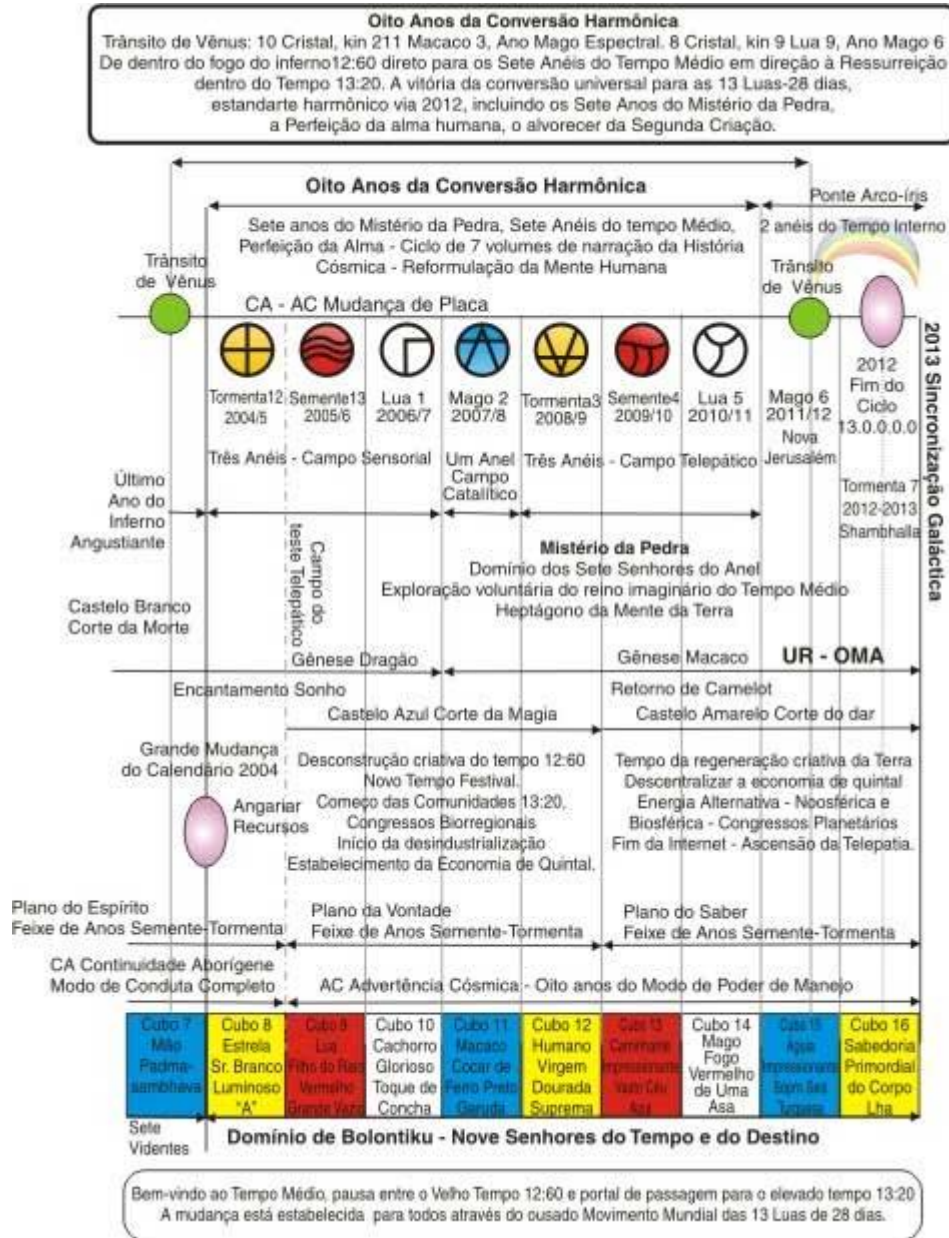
Oito Anos da Conversão Harmônica
Trânsito de Vênus: 10 Cristal, kin 211 Macaco 3, Ano Mago Espectral. 8 Cristal, kin 9 Lua 9, Ano Mago 6
De dentro do fogo do inferno12:60 direto para os Sete Anéis do Tempo Médio em direção à Ressurreição dentro do Tempo 13:20. A vitória da conversão universal para as 13 Luas-28 dias, estandarte harmônico via 2012, incluindo os Sete Anos do Mistério da Pedra, a Perfeição da alma humana, o alvorecer da Segunda Criação.

Oito Anos da Conversão Harmônica

Ponte Arco-íris
2 anéis do Tempo Interno

Sete anos do Mistério da Pedra, Sete Anéis do tempo Médio, Perfeição da Alma - Ciclo de 7 volumes de narração da História Cósmica - Reformulação da Mente Humana

Trânsito de Vênus

Trânsito de Vênus

CA - AC Mudança de Placa

Tormenta12 2004/5
Semente13 2005/6
Lua 1 2006/7
Mago 2 2007/8
Tormenta3 2008/9
Semente4 2009/10
Lua 5 2010/11
Mago 6 2011/12 Nova Jerusalém
2012 Fim do Ciclo 13.0.0.0.0
Tormenta 7 2012-2013 Shambhalla

2013 Sincronização Galáctica

Três Anéis - Campo Sensorial
Um Anel Campo Catalítico
Três Anéis - Campo Telepático

Último Ano do Inferno Angustiante

Campo do teste Telepático

Mistério da Pedra
Domínio dos Sete Senhores do Anel
Exploração voluntária do reino imaginário do Tempo Médio
Heptágono da Mente da Terra

Castelo Branco Corte da Morte

Gênese Dragão
Gênese Macaco
UR - OMA

Encantamento Sonho
Retorno de Camelot

Castelo Azul Corte da Magia
Castelo Amarelo Corte do dar

Grande Mudança do Calendário 2004

Angariar Recursos

Desconstrução criativa do tempo 12:60
Novo Tempo Festival.
Começo das Comunidades 13:20,
Congressos Biorregionais
Início da desindustrialização
Estabelecimento da Economia de Quintal.

Tempo da regeneração criativa da Terra
Descentralizar a economia de quintal
Energia Alternativa - Noosférica e Biosférica - Congressos Planetários
Fim da Internet - Ascensão da Telepatia.

Plano do Espírito
Feixe de Anos Semente-Tormenta
Plano da Vontade
Feixe de Anos Semente-Tormenta
Plano do Saber
Feixe de Anos Semente-Tormenta

CA Continuidade Aborígene
Modo de Conduta Completo
AC Advertência Cósmica - Oito anos do Modo de Poder de Manejo

| Cubo 7 Mão Padmasambhava | Cubo 8 Estrela Sr. Branco Luminoso "A" | Cubo 9 Lua Filho do Rio Vermelho Grande Vara | Cubo 10 Cachorro Glorioso Toque de Concha | Cubo 11 Macaco Cocar de Ferro Preto Garuda | Cubo 12 Humano Virgem Dourada Suprema | Cubo 13 Caminhante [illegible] | Cubo 14 Mago Fogo Vermelho de Uma Asa | Cubo 15 Águia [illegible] | Cubo 16 Sabedoria Primordial do Corpo Lha |
|---|---|---|---|---|---|---|---|---|---|

Sete Videntes
Domínio de Bolontiku - Nove Senhores do Tempo e do Destino

Bem-vindo ao Tempo Médio, pausa entre o Velho Tempo 12:60 e portal de passagem para o elevado tempo 13:20
A mudança está estabelecida para todos através do ousado Movimento Mundial das 13 Luas de 28 dias.